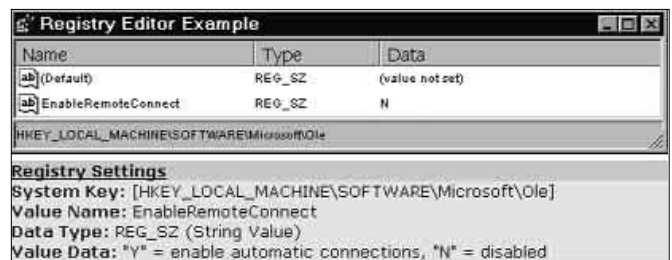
Registry Editor Example

| Name | Type | Data |
|---|---|---|
| ab (Default) | REG_SZ | (value not set) |
| ab EnableRemoteConnect | REG_SZ | N |

HKEY_LOCAL_MACHINE\SOFTWARE\Microsoft\Ole

Registry Settings
System Key: [HKEY_LOCAL_MACHINE\SOFTWARE\Microsoft\Ole]
Value Name: EnableRemoteConnect
Data Type: REG_SZ (String Value)
Value Data: "Y" = enable automatic connections, "N" = disabled